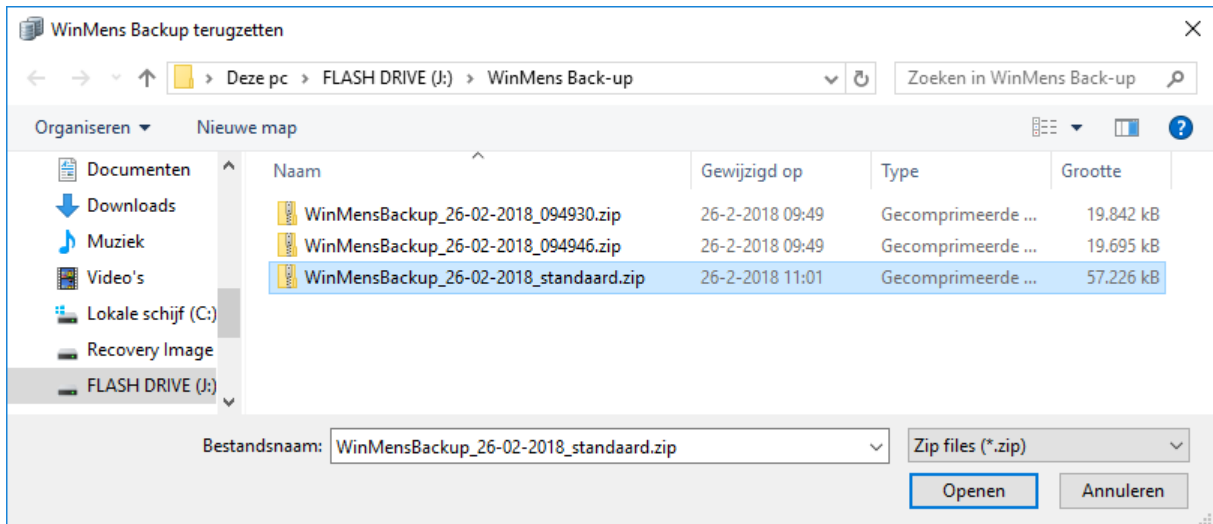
WinMens Backup terugzetten

Deze pc > FLASH DRIVE (J:) > WinMens Back-up

Zoeken in WinMens Back-up

Organiseren ▾ Nieuwe map

Documenten
Downloads
Muziek
Video's
Lokale schijf (C:)
Recovery Image
FLASH DRIVE (J:)

| Naam | Gewijzigd op | Type | Grootte |
|---|---|---|---|
| WinMensBackup_26-02-2018_094930.zip | 26-2-2018 09:49 | Gecomprimeerde ... | 19.842 kB |
| WinMensBackup_26-02-2018_094946.zip | 26-2-2018 09:49 | Gecomprimeerde ... | 19.695 kB |
| WinMensBackup_26-02-2018_standaard.zip | 26-2-2018 11:01 | Gecomprimeerde ... | 57.226 kB |

Bestandsnaam: WinMensBackup_26-02-2018_standaard.zip

Zip files (*.zip)

Openen

Annuleren